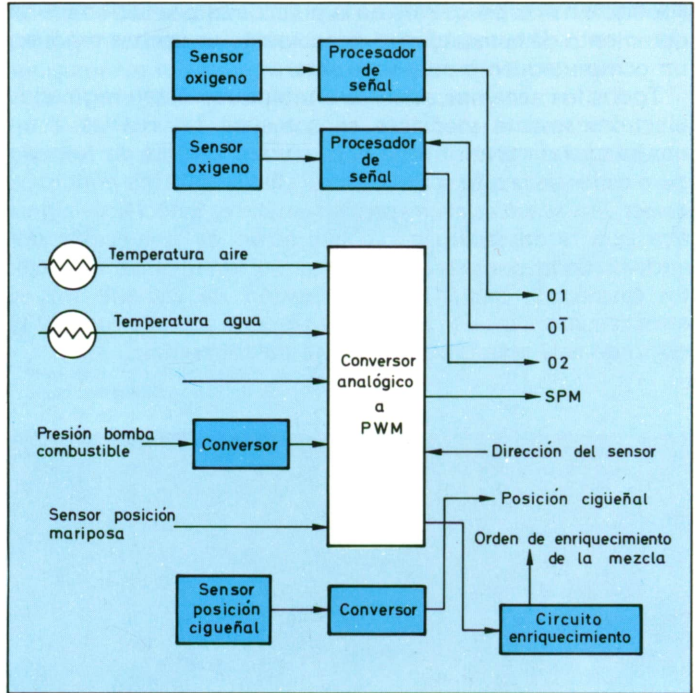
Sensor oxigeno

Procesador de señal

Sensor oxigeno

Procesador de señal

Temperatura aire

Temperatura agua

Conversor analógico a PWM

01

$0\bar{1}$

02

SPM

Presión bomba combustible

Conversor

Dirección del sensor

Posición cigüeñal

Sensor posición mariposa

Orden de enriquecimiento de la mezcla

Sensor posición cigueñal

Conversor

Circuito enriquecimiento